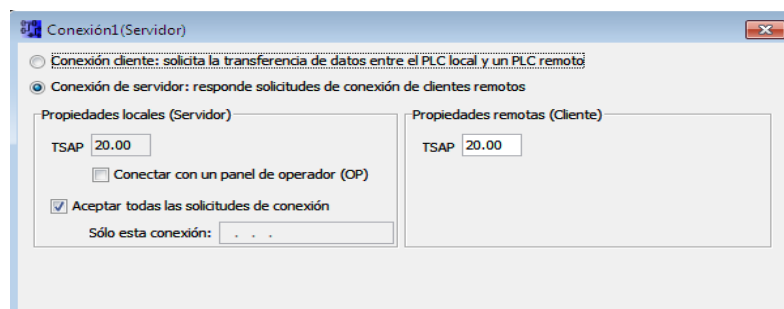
Conexión1(Servidor)

Conexión cliente: solicita la transferencia de datos entre el PLC local y un PLC remoto

Conexión de servidor: responde solicitudes de conexión de clientes remotos

Propiedades locales (Servidor)

TSAP 20.00

Conectar con un panel de operador (OP)

Aceptar todas las solicitudes de conexión

Sólo esta conexión: . . .

Propiedades remotas (Cliente)

TSAP 20.00